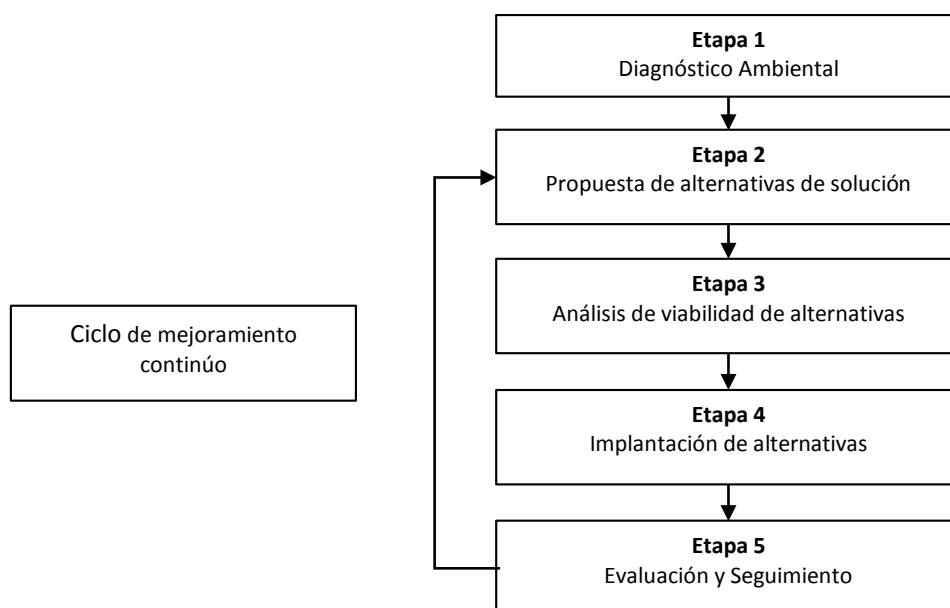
Ciclo de mejoramiento continúo

**Etapa 1**
Diagnóstico Ambiental

**Etapa 2**
Propuesta de alternativas de solución

**Etapa 3**
Análisis de viabilidad de alternativas

**Etapa 4**
Implantación de alternativas

**Etapa 5**
Evaluación y Seguimiento